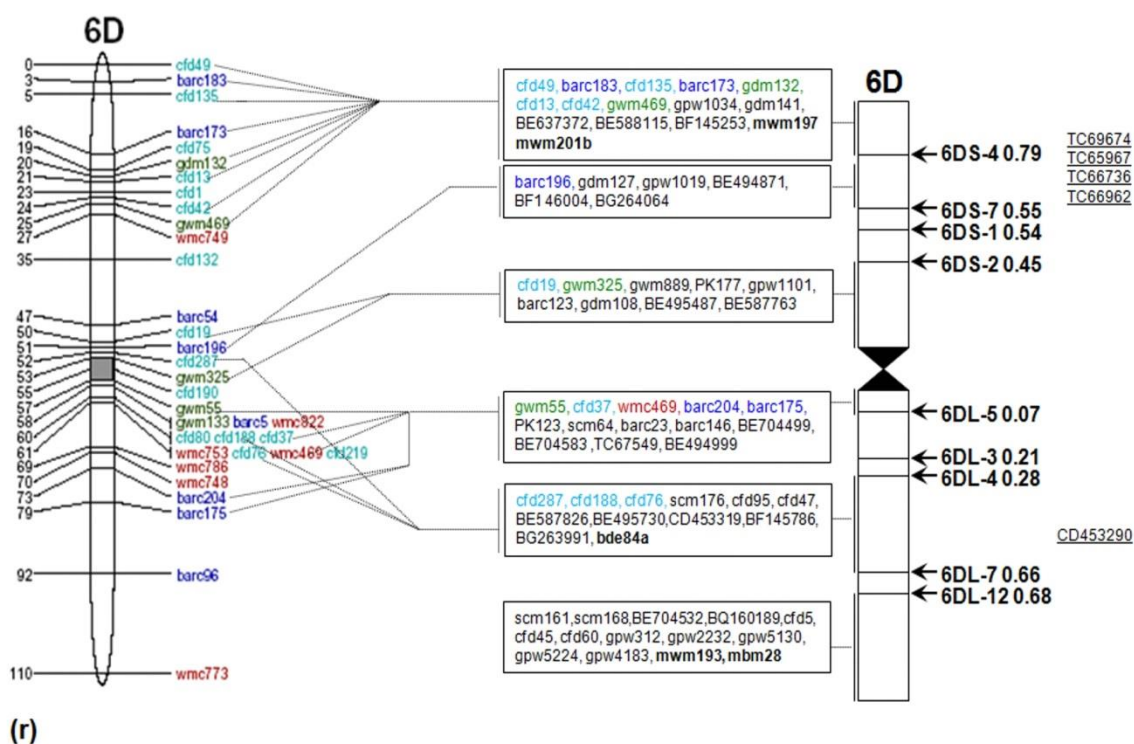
6D

0 cfd49
3 barc183
5 cfd135
16 barc173
19 cfd75
20 gdm132
21 cfd13
23 cfd1
24 cfd42
25 gwm469
27 wmc749
35 cfd132
47 barc54
50 cfd19
51 barc196
52 cfd287
53 gwm325
55 cfd190
57 gwm55
58 gwm133 barc5 wmc822
60 cfd80 cfd188 cfd37
61 wmc753 cfd76 wmc469 cfd219
69 wmc786
70 wmc748
73 barc204
79 barc175
92 barc96
110 wmc773

cfd49, barc183, cfd135, barc173, gdm132, cfd13, cfd42, gwm469, gpw1034, gdm141, BE637372, BE588115, BF145253, mwm197 mwm201b

barc196, gdm127, gpw1019, BE494871, BF146004, BG264064

cfd19, gwm325, gwm889, PK177, gpw1101, barc123, gdm108, BE495487, BE587763

gwm55, cfd37, wmc469, barc204, barc175, PK123, scm64, barc23, barc146, BE704499, BE704583 ,TC67549, BE494999

cfd287, cfd188, cfd76, scm176, cfd95, cfd47, BE587826,BE495730,CD453319,BF145786, BG263991, bde84a

scm161,scm168,BE704532,BQ160189,cfd5, cfd45, cfd60, gpw312, gpw2232, gpw5130, gpw5224, gpw4183, mwm193, mbm28

6D

6DS-4 0.79
6DS-7 0.55
6DS-1 0.54
6DS-2 0.45
6DL-5 0.07
6DL-3 0.21
6DL-4 0.28
6DL-7 0.66
6DL-12 0.68

TC69674
TC65967
TC66736
TC66962

CD453290

(r)